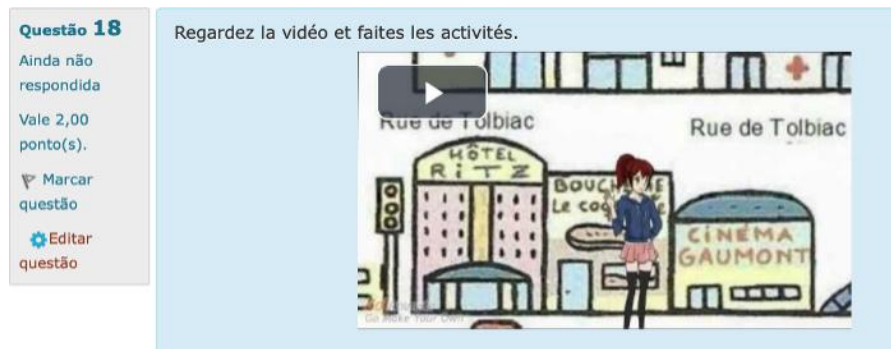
Questão 18
Ainda não respondida
Vale 2,00 ponto(s).
Marcar questão
Editar questão

Regardez la vidéo et faites les activités.

Rue de Tolbiac
Rue de Tolbiac
HÔTEL RiTZ
BOUCH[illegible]E Le co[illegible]
CINÉMA GAUMONT
Go Make Your Own